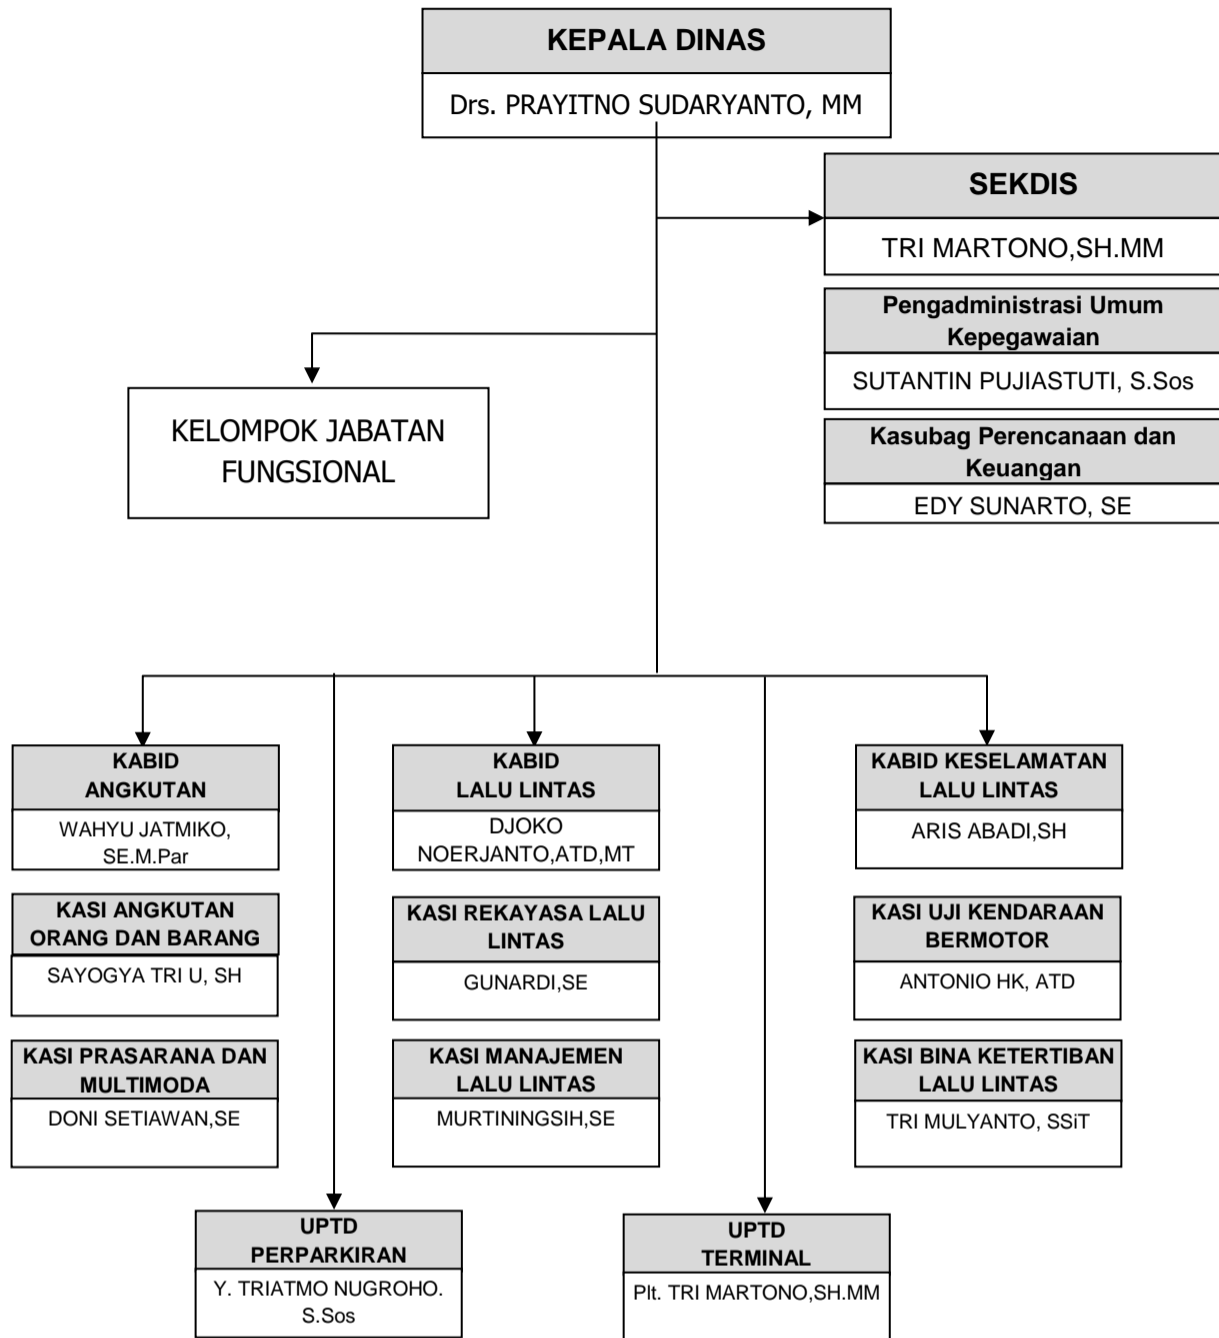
KEPALA DINAS

Drs. PRAYITNO SUDARYANTO, MM

SEKDIS

TRI MARTONO,SH.MM

Pengadministrasi Umum Kepegawaian

SUTANTIN PUJIASTUTI, S.Sos

Kasubag Perencanaan dan Keuangan

EDY SUNARTO, SE

KELOMPOK JABATAN FUNGSIONAL

KABID ANGKUTAN

WAHYU JATMIKO, SE.M.Par

KASI ANGKUTAN ORANG DAN BARANG

SAYOGYA TRI U, SH

KASI PRASARANA DAN MULTIMODA

DONI SETIAWAN,SE

KABID LALU LINTAS

DJOKO NOERJANTO,ATD,MT

KASI REKAYASA LALU LINTAS

GUNARDI,SE

KASI MANAJEMEN LALU LINTAS

MURTININGSIH,SE

KABID KESELAMATAN LALU LINTAS

ARIS ABADI,SH

KASI UJI KENDARAAN BERMOTOR

ANTONIO HK, ATD

KASI BINA KETERTIBAN LALU LINTAS

TRI MULYANTO, SSiT

UPTD PERPARKIRAN

Y. TRIATMO NUGROHO. S.Sos

UPTD TERMINAL

Plt. TRI MARTONO,SH.MM